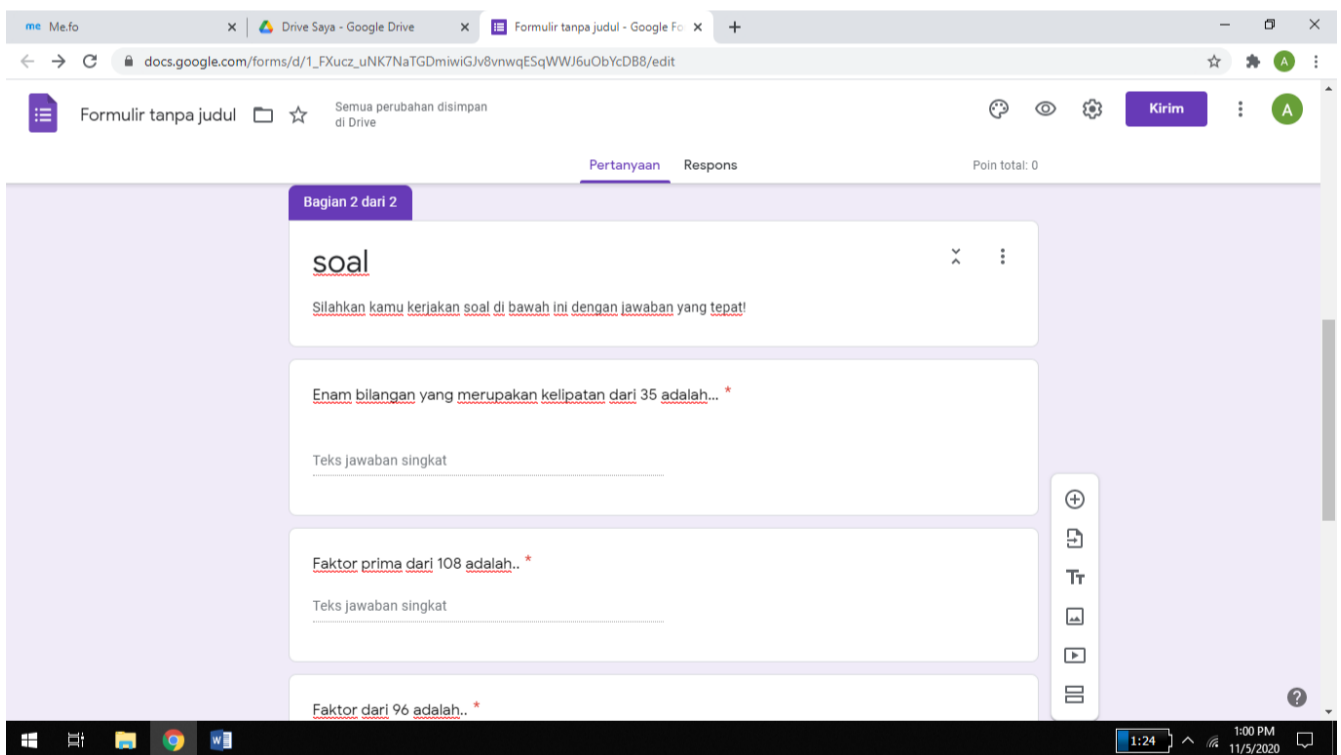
me Me.fo

Drive Saya - Google Drive

Formulir tanpa judul - Google Fo

docs.google.com/forms/d/1_FXucz_uNK7NaTGDmiwiGJv8vnwqESqWWJ6uObYcDB8/edit

Formulir tanpa judul

Semua perubahan disimpan di Drive

Kirim

A

Pertanyaan

Respons

Poin total: 0

Bagian 2 dari 2

soal

Silahkan kamu kerjakan soal di bawah ini dengan jawaban yang tepat!

Enam bilangan yang merupakan kelipatan dari 35 adalah... *

Teks jawaban singkat

Faktor prima dari 108 adalah.. *

Teks jawaban singkat

Faktor dari 96 adalah.. *

1:24

1:00 PM
11/5/2020